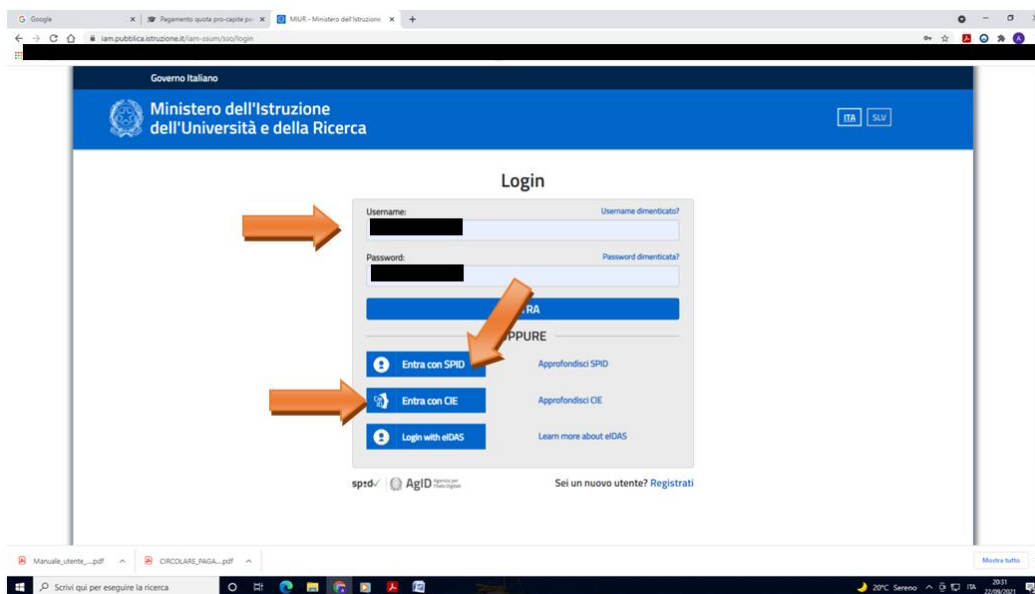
G Google | Pagamento quota pro-capite pe | MIUR - Ministero dell'Istruzione | +

iam.pubblica.istruzione.it/iam-ssum/sso/login

Governo Italiano

Ministero dell'Istruzione dell'Università e della Ricerca

ITA SLV

Login

Username: Username dimenticato?

Password: Password dimenticata?

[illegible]RA

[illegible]PPURE

Entra con SPID Approfondisci SPID

Entra con CIE Approfondisci CIE

Login with eIDAS Learn more about eIDAS

spid AgID Agenzia per l'Italia Digitale

Sei un nuovo utente? Registrati

Manuale_utente_....pdf CIRCOLARE_PAGA....pdf Mostra tutto

Scrivi qui per eseguire la ricerca

20°C Sereno ITA 20:31 22/09/2021